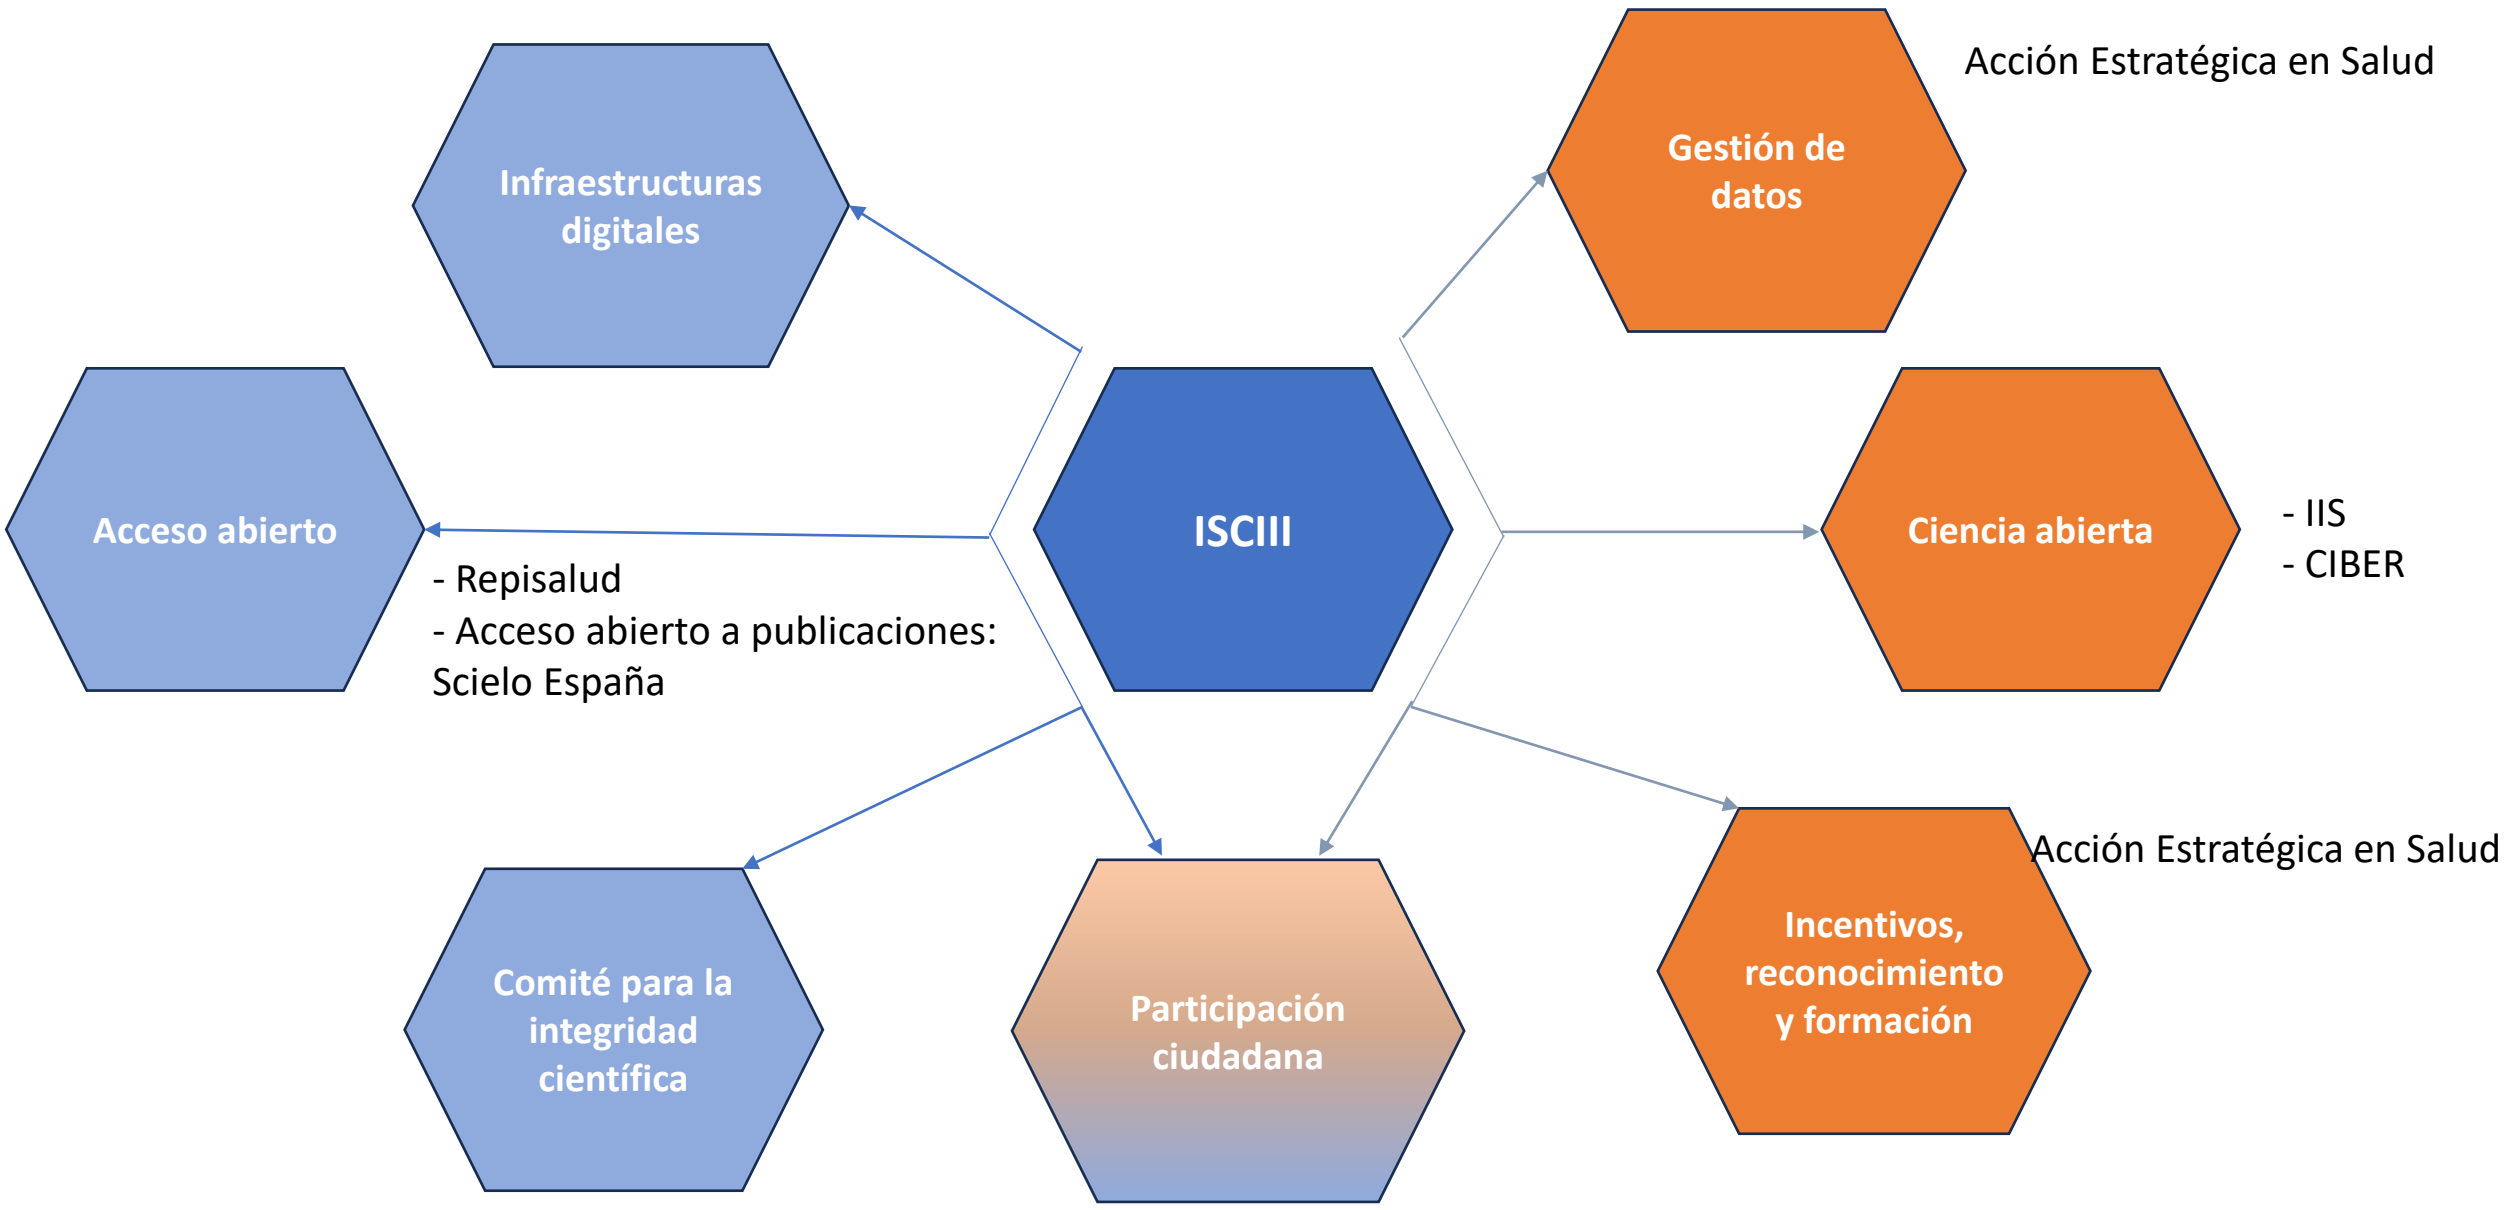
Infraestructuras digitales

Gestión de datos

Acción Estratégica en Salud

Acceso abierto

ISCIII

Ciencia abierta

- IIS
- CIBER

- Repisalud
- Acceso abierto a publicaciones: Scielo España

Acción Estratégica en Salud

Comité para la integridad científica

Participación ciudadana

Incentivos, reconocimiento y formación